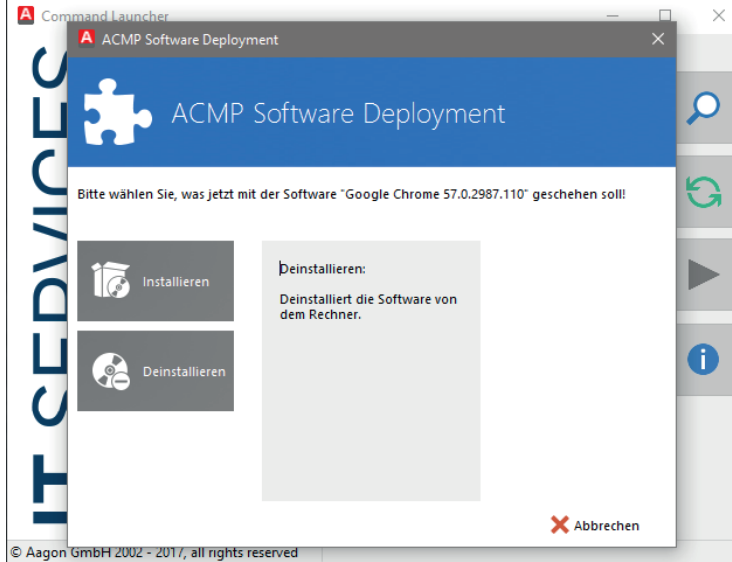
Command Launcher

ACMP Software Deployment

ACMP Software Deployment

Bitte wählen Sie, was jetzt mit der Software "Google Chrome 57.0.2987.110" geschehen soll!

Installieren

Deinstallieren

Deinstallieren:

Deinstalliert die Software von dem Rechner.

Abbrechen

IT SERVICES

© Aagon GmbH 2002 - 2017, all rights reserved